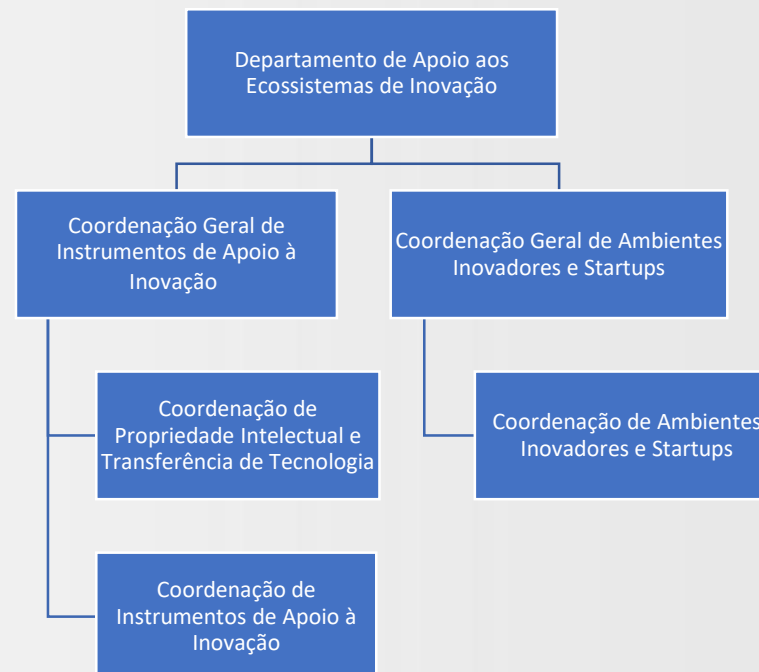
Departamento de Apoio aos Ecossistemas de Inovação

Coordenação Geral de Instrumentos de Apoio à Inovação

Coordenação Geral de Ambientes Inovadores e Startups

Coordenação de Propriedade Intelectual e Transferência de Tecnologia

Coordenação de Ambientes Inovadores e Startups

Coordenação de Instrumentos de Apoio à Inovação